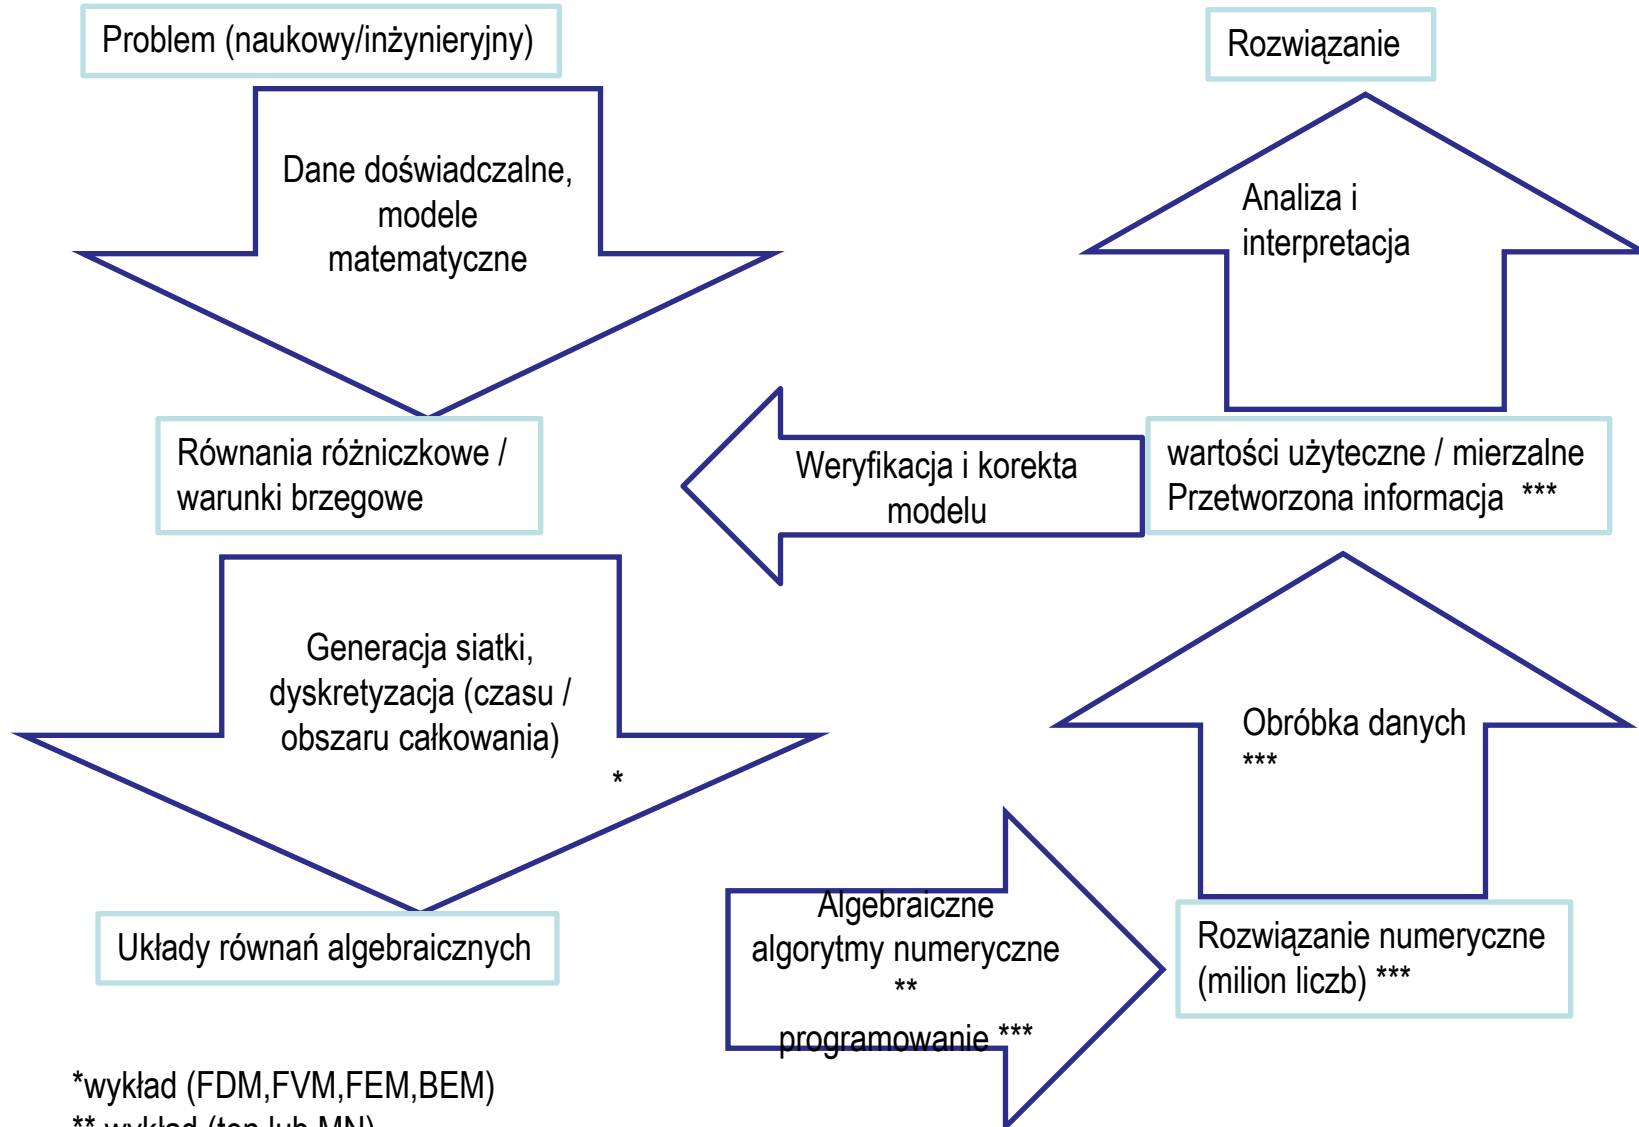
Problem (naukowy/inżynieryjny)

Dane doświadczalne, modele matematyczne

Równania różniczkowe / warunki brzegowe

Generacja siatki, dyskretyzacja (czasu / obszaru całkowania)
*

Układy równań algebraicznych

Algebraiczne algorytmy numeryczne
**
programowanie ***

Rozwiązanie numeryczne (milion liczb) ***

Obróbka danych
***

wartości użyteczne / mierzalne
Przetworzona informacja ***

Weryfikacja i korekta modelu

Analiza i interpretacja

Rozwiązanie

*wykład (FDM,FVM,FEM,BEM)
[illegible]